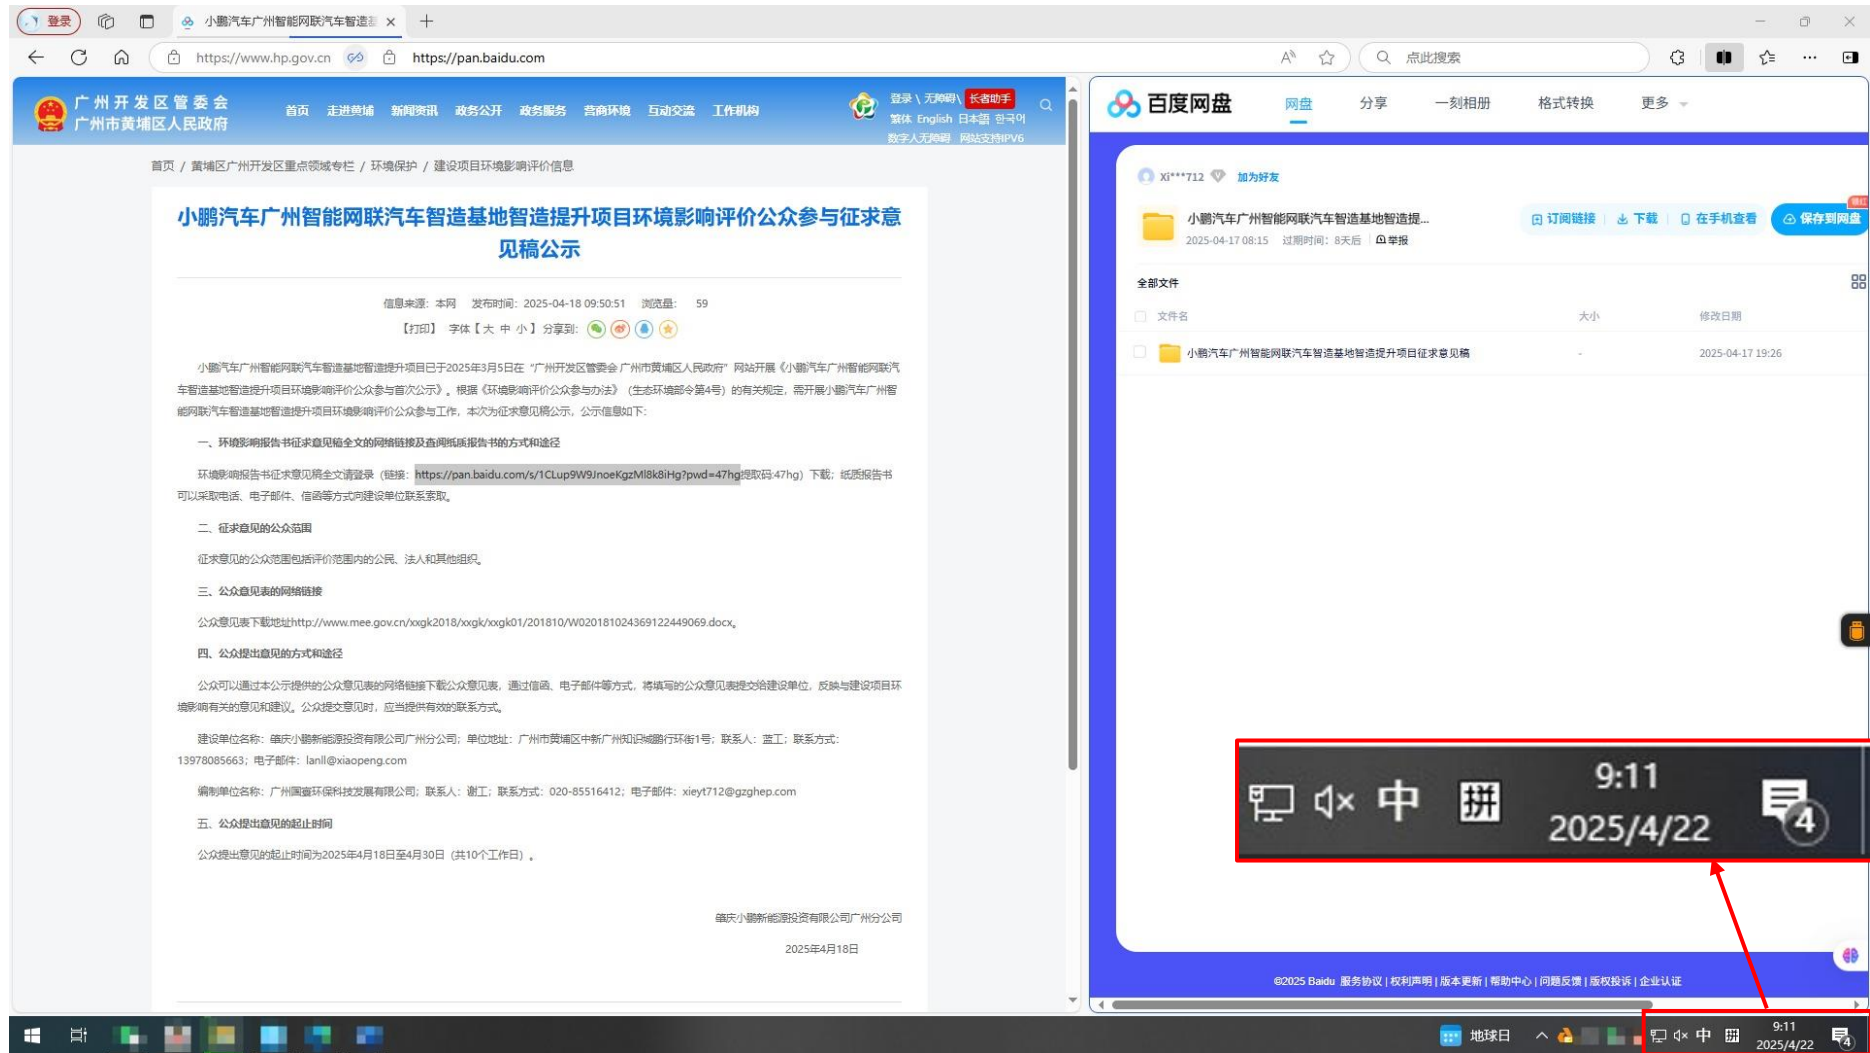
登录 小鹏汽车广州智能网联汽车智造 ×

https://www.hp.gov.cn https://pan.baidu.com 点此搜索

广州开发区管委会
广州市黄埔区人民政府

首页 走进黄埔 新闻资讯 政务公开 政务服务 营商环境 互动交流 工作机构

登录 \ 无障碍 \ 长者助手
繁体 English 日本語 한국어
数字人无障碍 网站支持IPV6

首页 / 黄埔区广州开发区重点领域专栏 / 环境保护 / 建设项目环境影响评价信息

小鹏汽车广州智能网联汽车智造基地智造提升项目环境影响评价公众参与征求意见稿公示

信息来源：本网 发布时间：2025-04-18 09:50:51 浏览量：59
【打印】 字体【大 中 小】 分享到:

小鹏汽车广州智能网联汽车智造基地智造提升项目已于2025年3月5日在“广州开发区管委会 广州市黄埔区人民政府”网站开展《小鹏汽车广州智能网联汽车智造基地智造提升项目环境影响评价公众参与首次公示》。根据《环境影响评价公众参与办法》（生态环境部令第4号）的有关规定，需开展小鹏汽车广州智能网联汽车智造基地智造提升项目环境影响评价公众参与工作，本次为征求意见稿公示，公示信息如下：

一、环境影响报告书征求意见稿全文的网络链接及查阅纸质报告书的方式和途径

环境影响报告书征求意见稿全文请登录（链接：https://pan.baidu.com/s/1CLup9W9JnoeKgzMl8k8iHg?pwd=47hg提取码:47hg）下载；纸质报告书可以采取电话、电子邮件、信函等方式向建设单位联系索取。

二、征求意见的公众范围

征求意见的公众范围包括评价范围内的公民、法人和其他组织。

三、公众意见表的网络链接

公众意见表下载地址http://www.mee.gov.cn/xxgk2018/xxgk/xxgk01/201810/W020181024369122449069.docx。

四、公众提出意见的方式和途径

公众可以通过本公示提供的公众意见表的网络链接下载公众意见表，通过信函、电子邮件等方式，将填写的公众意见表提交给建设单位，反映与建设项目环境影响有关的意见和建议。公众提交意见时，应当提供有效的联系方式。

建设单位名称：肇庆小鹏新能源投资有限公司广州分公司；单位地址：广州市黄埔区中新广州知识城鹏行环街1号；联系人：蓝工；联系方式：13978085663；电子邮件：lanll@xiaopeng.com

编制单位名称：广州国寰环保科技发展有限公司；联系人：谢工；联系方式：020-85516412；电子邮件：xieyt712@gzghep.com

五、公众提出意见的起止时间

公众提出意见的起止时间为2025年4月18日至4月30日（共10个工作日）。

肇庆小鹏新能源投资有限公司广州分公司

2025年4月18日

百度网盘 网盘 分享 一刻相册 格式转换 更多

xi***712 加为好友

小鹏汽车广州智能网联汽车智造基地智造提...
2025-04-17 08:15 过期时间：8天后 举报
订阅链接 下载 在手机查看 保存到网盘

全部文件
文件名 大小 修改日期
小鹏汽车广州智能网联汽车智造基地智造提升项目征求意见稿 - 2025-04-17 19:26

中 拼 9:11 2025/4/22 4

©2025 Baidu 服务协议 | 权利声明 | 版本更新 | 帮助中心 | 问题反馈 | 版权投诉 | 企业认证

地球日 中 9:11 2025/4/22 4